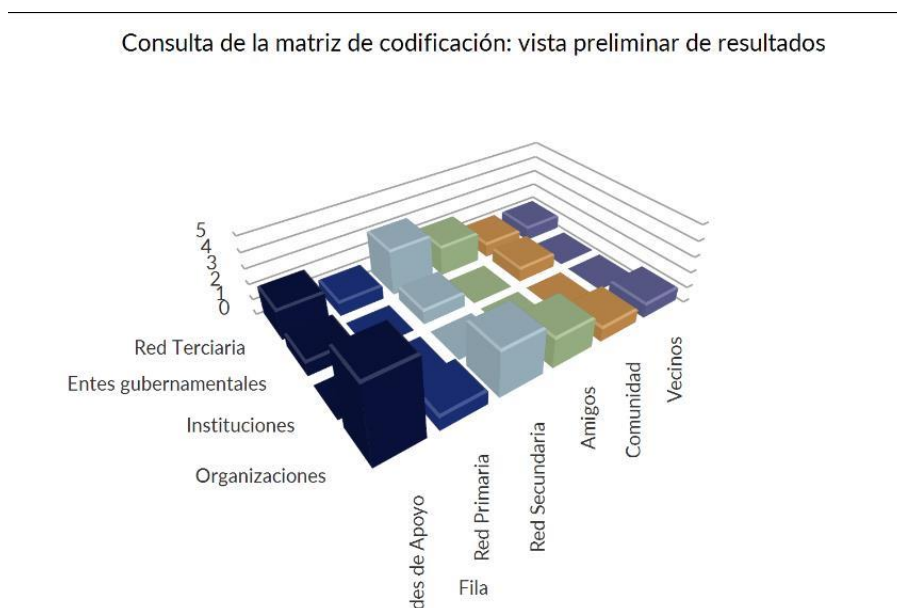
Consulta de la matriz de codificación: vista preliminar de resultados

5
4
3
2
1
0

Red Terciaria
Entes gubernamentales
Instituciones
Organizaciones

des de Apoyo
Red Primaria
Red Secundaria
Amigos
Comunidad
Vecinos

Fila